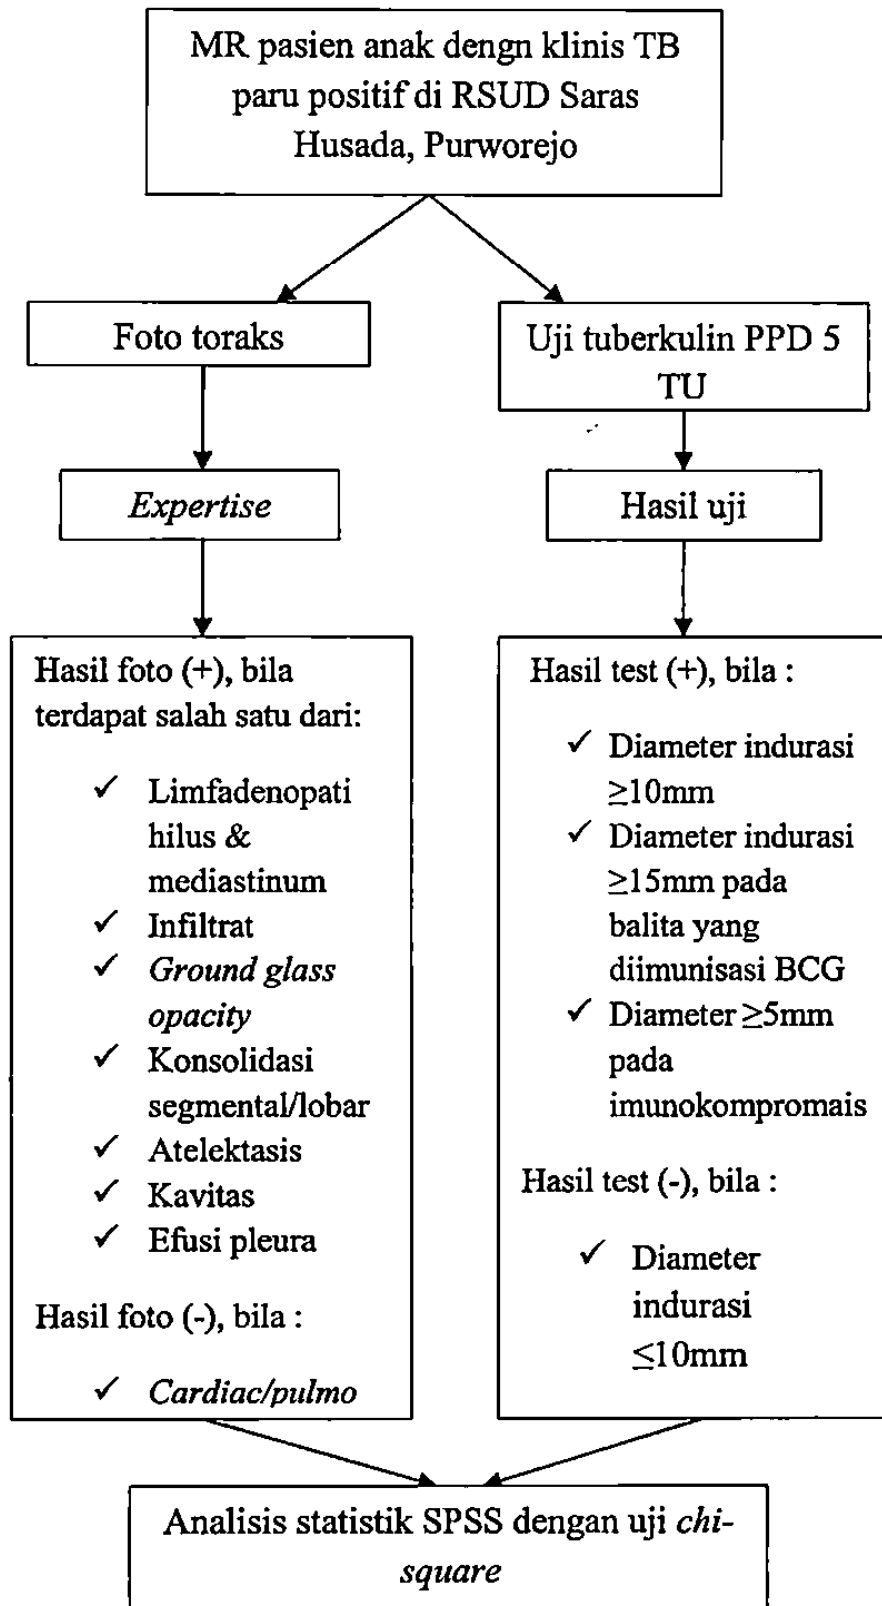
MR pasien anak dengn klinis TB paru positif di RSUD Saras Husada, Purworejo

Foto toraks

Uji tuberkulin PPD 5 TU

Expertise

Hasil uji

Hasil foto (+), bila terdapat salah satu dari:

✓ Limfadenopati hilus & mediastinum
✓ Infiltrat
✓ Ground glass opacity
✓ Konsolidasi segmental/lobar
✓ Atelektasis
✓ Kavitas
✓ Efusi pleura

Hasil foto (-), bila :

✓ Cardiac/pulmo

Hasil test (+), bila :

✓ Diameter indurasi $\geq$10mm
✓ Diameter indurasi $\geq$15mm pada balita yang diimunisasi BCG
✓ Diameter $\geq$5mm pada imunokompromais

Hasil test (-), bila :

✓ Diameter indurasi $\leq$10mm

Analisis statistik SPSS dengan uji chi-square